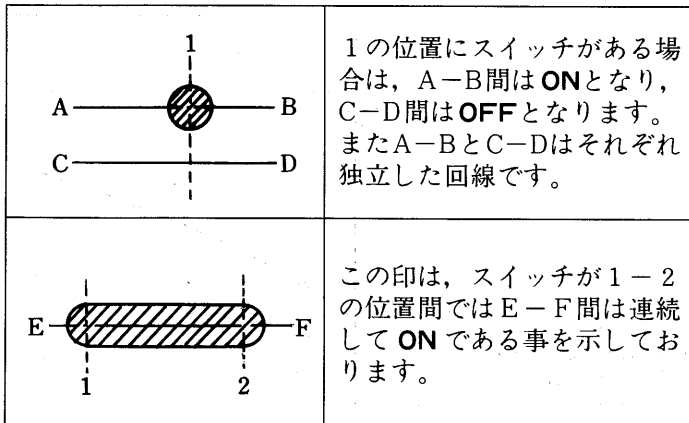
| 1<br>A B<br>C D | 1の位置にスイッチがある場合は，A－B間は**ON**となり，C－D間は**OFF**となります。またA－BとC－Dはそれぞれ独立した回線です。 |
|---|---|
| E F<br>1 2 | この印は，スイッチが1－2の位置間ではE－F間は連続して**ON**である事を示しております。 |